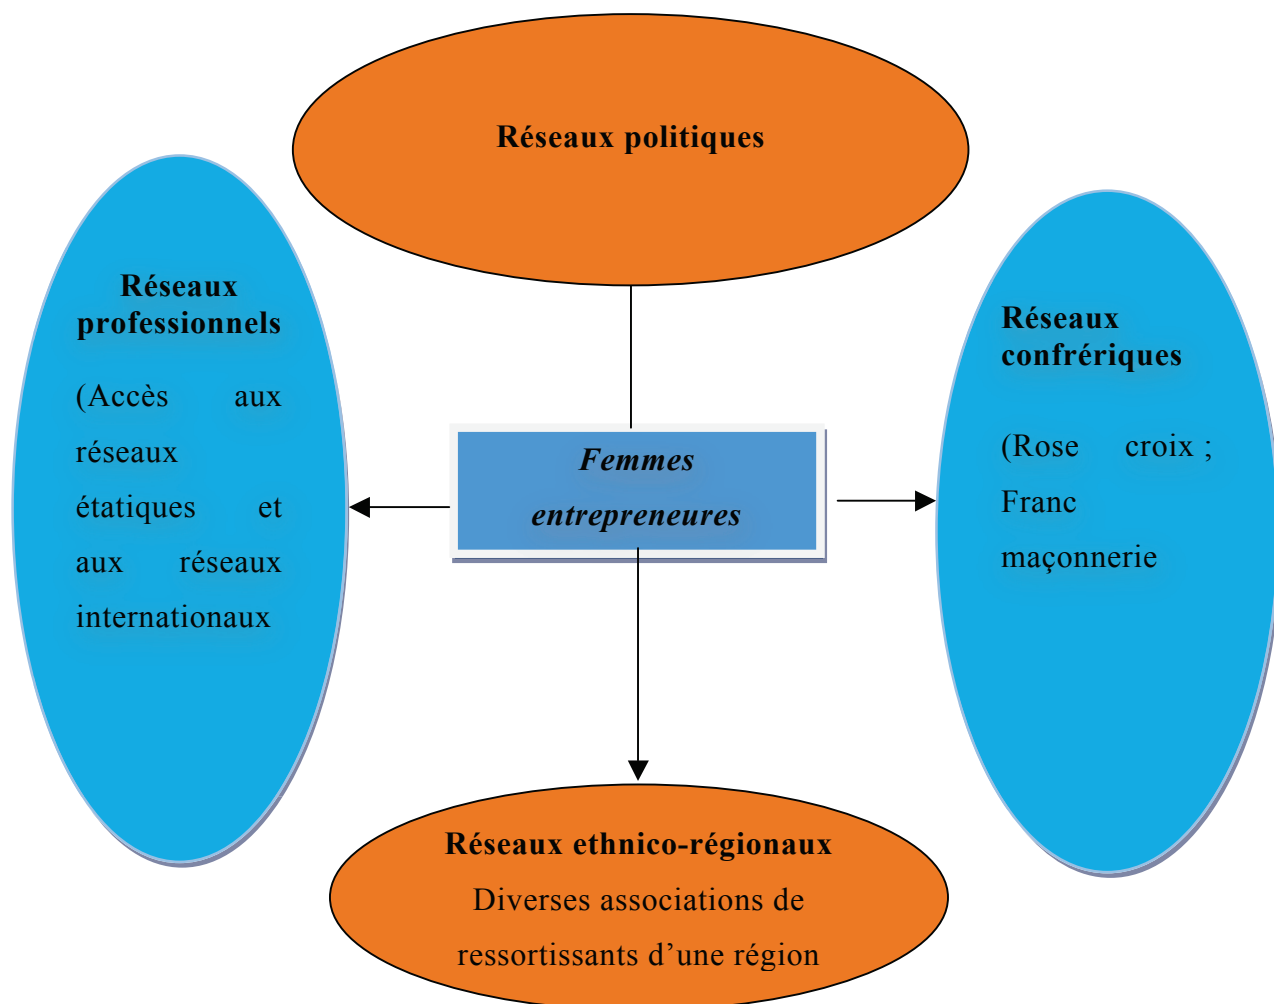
Réseaux politiques

Réseaux professionnels

(Accès aux réseaux étatiques et aux réseaux internationaux

Femmes entrepreneures

Réseaux confrériques

(Rose croix ; Franc maçonnerie

Réseaux ethnico-régionaux

Diverses associations de ressortissants d'une région